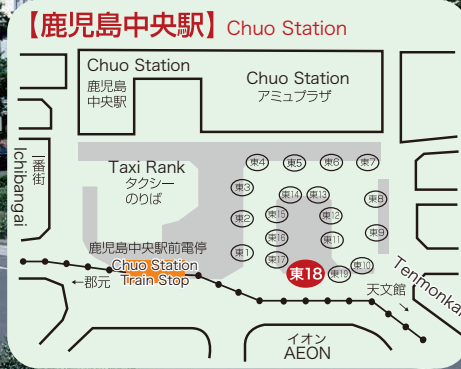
【鹿児島中央駅】Chuo Station

Chuo Station
鹿児島中央駅

Chuo Station
アミュプラザ

一番街
Ichibangai

Taxi Rank
タクシーのりば

東4 東5 東6 東7
東3 東14 東13 東8
東2 東15 東12 東9
東1 東16 東11
東17 東18 東19 東10

鹿児島中央駅前電停
Chuo Station Train Stop

←郡元

天文館

Tenmonkan

イオン
AEON